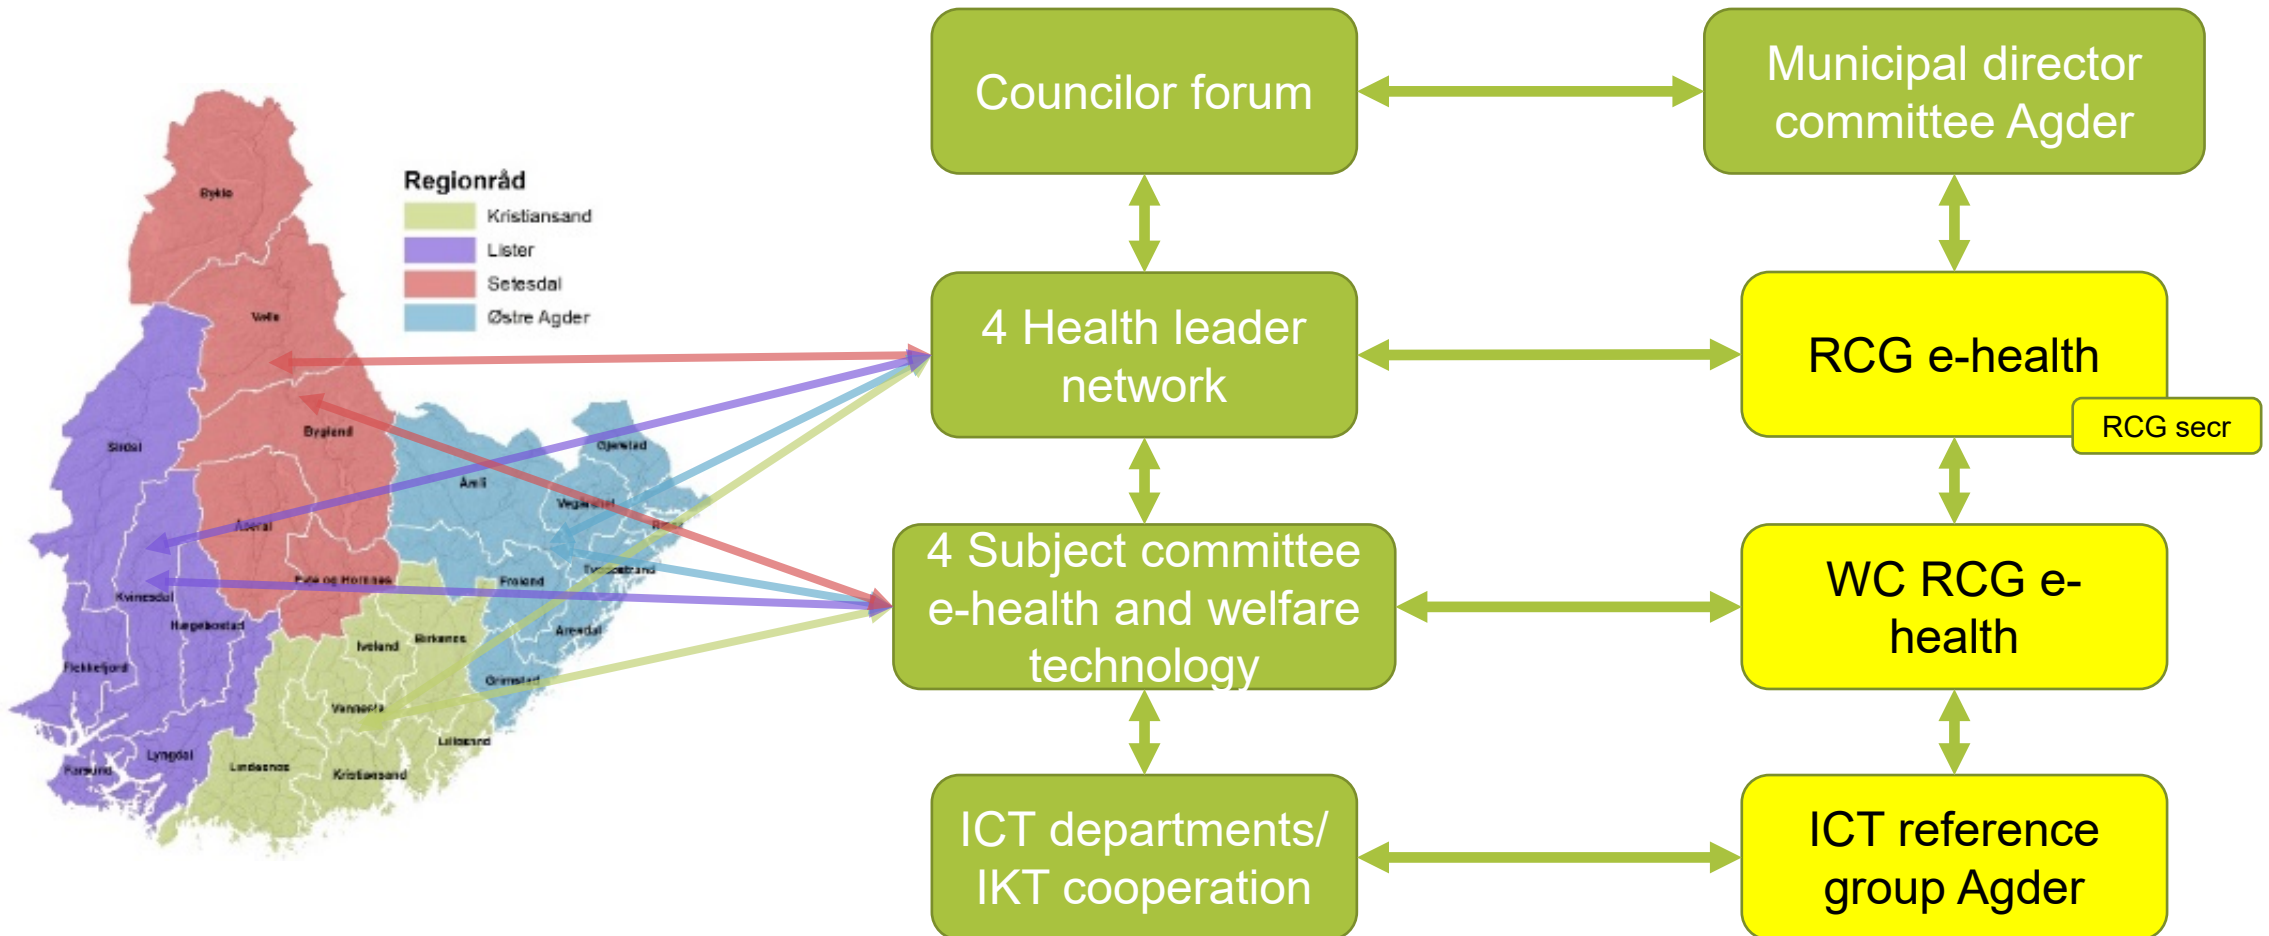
Regionråd
Kristiansand
Lister
Setesdal
Østre Agder

Bykle
Valle
Bygland
Sirdal
Åmli
Gjerstad
Vegårshei
Risør
Åseral
Evje og Hornnes
Froland
Tvedestrand
Kvinesdal
Hægebostad
Iveland
Birkenes
Arendal
Flekkefjord
Grimstad
Vennesla
Lillesand
Farsund
Lyngdal
Lindesnes
Kristiansand

Councilor forum
Municipal director committee Agder
4 Health leader network
RCG e-health
RCG secr
4 Subject committee e-health and welfare technology
WC RCG e-health
ICT departments/ IKT cooperation
ICT reference group Agder